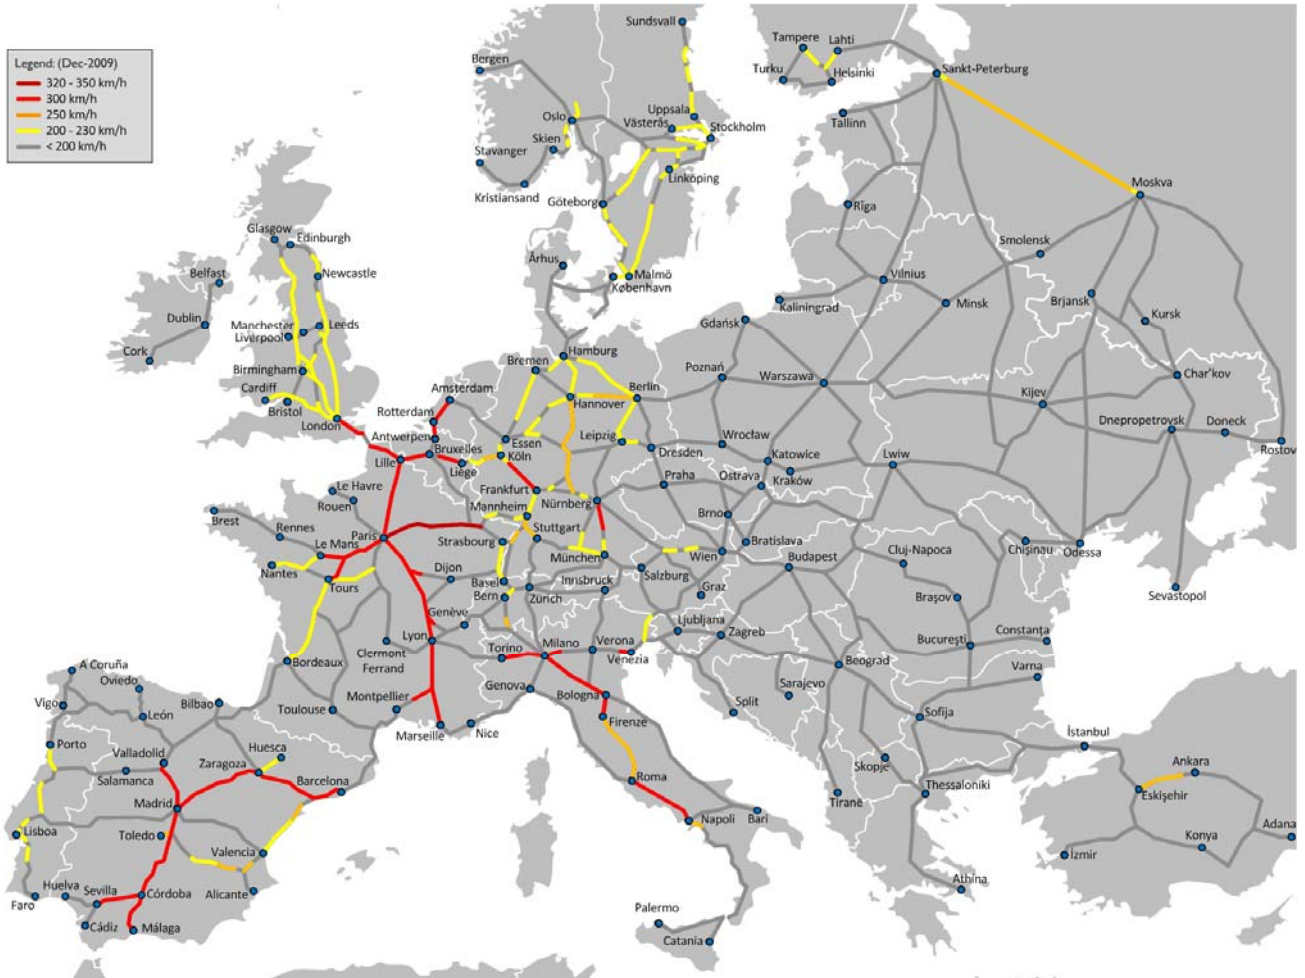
Legend: (Dec-2009)
320 - 350 km/h
300 km/h
250 km/h
200 - 230 km/h
< 200 km/h

Sundsvall
Tampere
Lahti
Turku
Helsinki
Sankt-Peterburg
Bergen
Uppsala
Oslo
Västerås
Stockholm
Tallinn
Skien
Stavanger
Linköping
Kristiansand
Göteborg
Moskva
Riga
Glasgow
Edinburgh
Smolensk
Århus
Malmö
København
Vilnius
Belfast
Newcastle
Minsk
Brjansk
Kaliningrad
Kursk
Dublin
Manchester
Leeds
Liverpool
Gdańsk
Cork
Bremen
Hamburg
Poznań
Char'kov
Birmingham
Warszawa
Amsterdam
Berlin
Cardiff
Kijev
Bristol
Rotterdam
Hannover
London
Dnepropetrovsk
Doneck
Antwerpen
Essen
Leipzig
Wrocław
Bruxelles
Rostov
Köln
Dresden
Lille
Liège
Katowice
Lwiw
Praha
Ostrava
Le Havre
Frankfurt
Kraków
Rouen
Nürnberg
Brest
Mannheim
Brno
Rennes
Stuttgart
Paris
Bratislava
Le Mans
Strasbourg
München
Wien
Cluj-Napoca
Chişinău
Odessa
Budapest
Nantes
Dijon
Salzburg
Tours
Basel
Innsbruck
Graz
Zürich
Bern
Brașov
Sevastopol
Genève
Ljubljana
Lyon
Zagreb
Verona
București
Constanța
Clermont Ferrand
Torino
Milano
Bordeaux
Venezia
Beograd
A Coruña
Varna
Oviedo
Genova
Bologna
Vigo
Bilbao
Sarajevo
Montpellier
León
Toulouse
Split
Firenze
Sofija
Marseille
Nice
İstanbul
Porto
Huesca
Valladolid
Ankara
Zaragoza
Skopje
Salamanca
Roma
Barcelona
Thessaloniki
Eskişehir
Madrid
Tirane
Toledo
Napoli
Bari
Lisboa
Adana
Konya
Valencia
İzmir
Athina
Huelva
Sevilla
Alicante
Faro
Córdoba
Cádiz
Málaga
Palermo
Catania